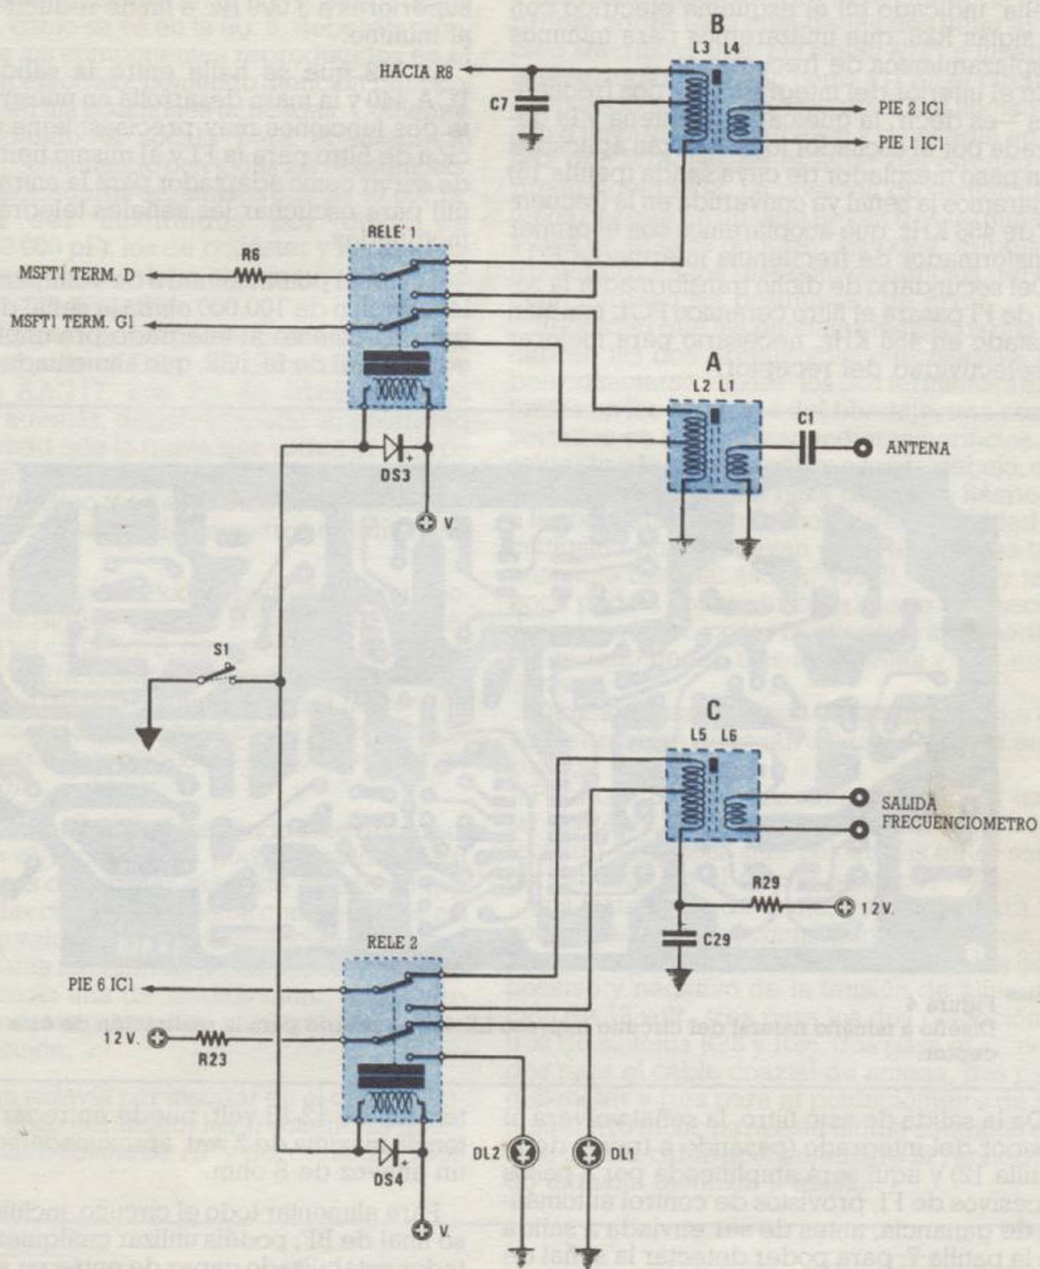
B
L3 L4
HACIA R8
C7
PIE 2 IC1
PIE 1 IC1
RELE' 1
MSFT1 TERM. D
R6
MSFT1 TERM. G1
A
L2 L1
C1
ANTENA
DS3
V.
S1
C
L5 L6
SALIDA
FRECUENCIOMETRO
R29
12 V.
C29
RELE 2
PIE 6 IC1
12 V.
R23
DS4
DL2
DL1
V.

Figura 4
Diseño a tamaño natural del circuito
ceptor.